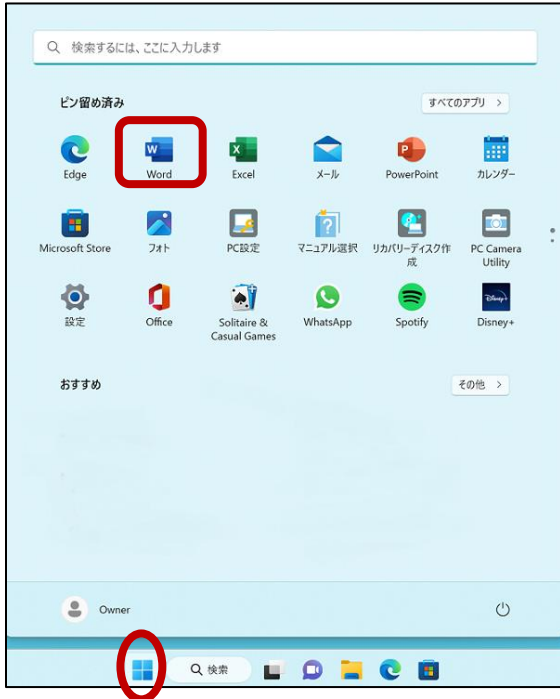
検索するには、ここに入力します

ピン留め済み

すべてのアプリ >

Edge

Word

Excel

メール

PowerPoint

カレンダー

Microsoft Store

フォト

PC設定

マニュアル選択

リカバリーディスク作成

PC Camera Utility

設定

Office

Solitaire & Casual Games

WhatsApp

Spotify

Disney+

おすすめ

その他 >

Owner

検索